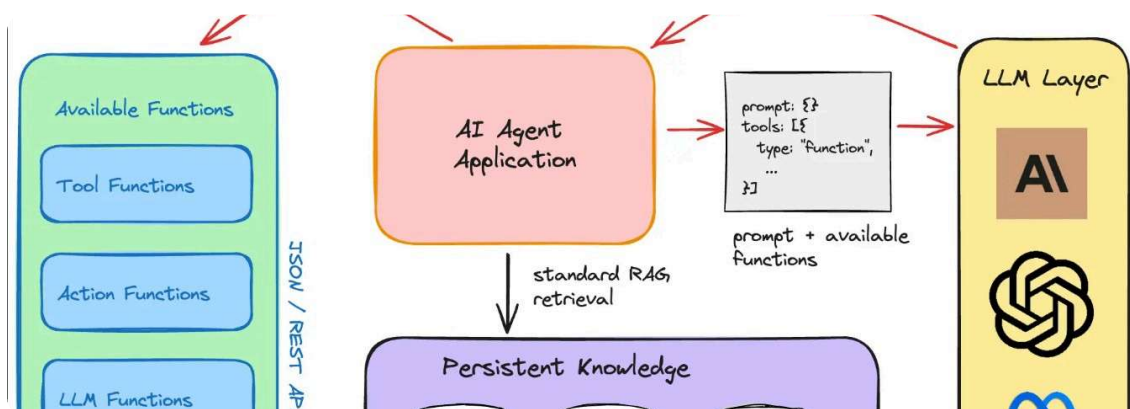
Available Functions

Tool Functions

Action Functions

LLM Functions

JSON / REST AP

AI Agent Application

prompt: {}
tools: [{
type: "function",
...
}]

prompt + available functions

standard RAG, retrieval

Persistent Knowledge

LLM Layer

A\